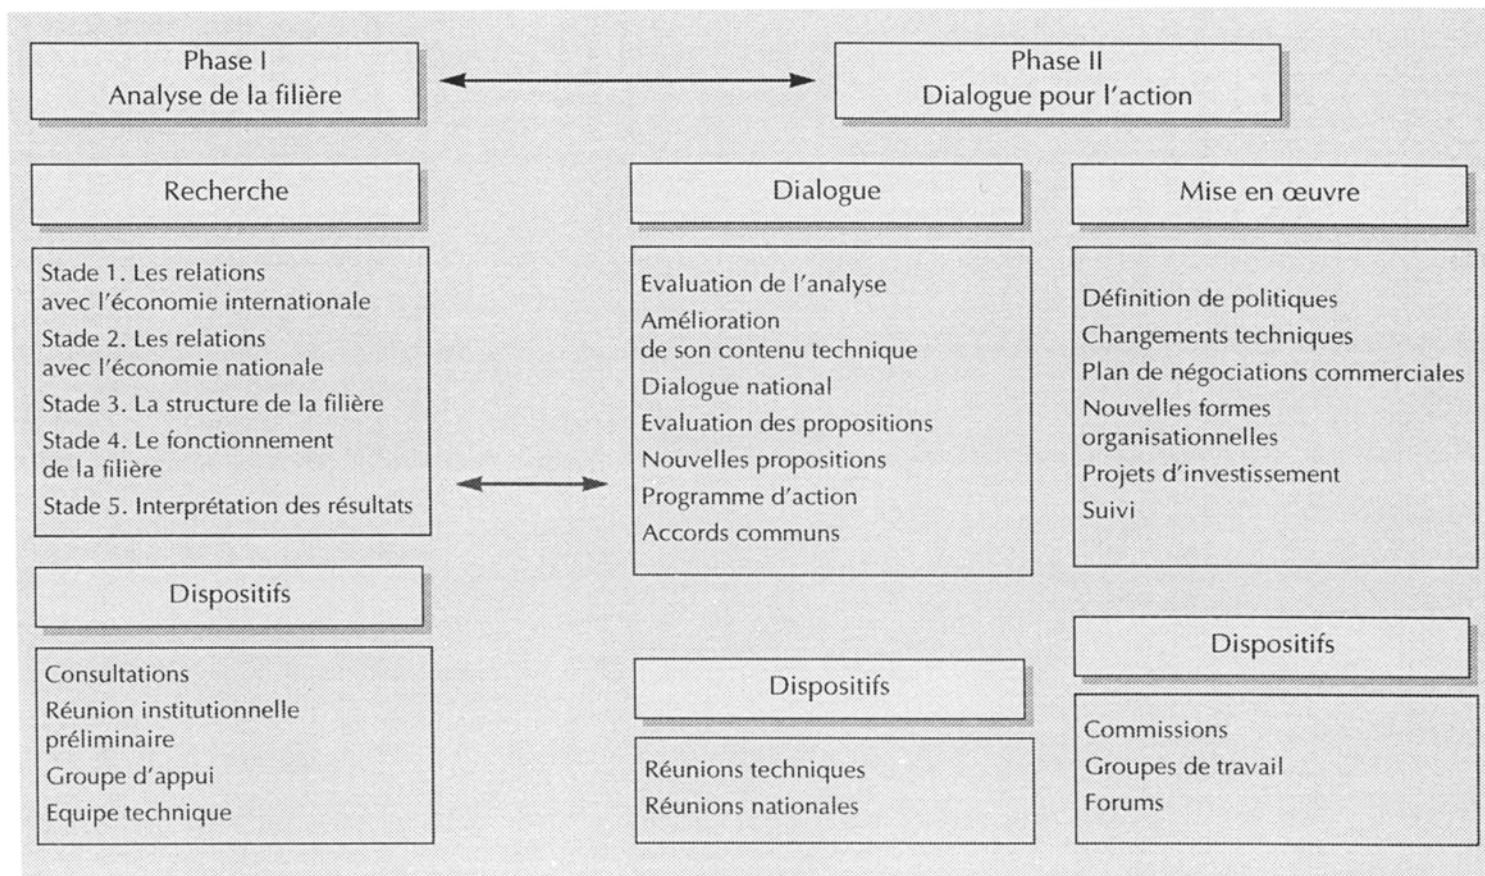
Phase I
Analyse de la filière

Phase II
Dialogue pour l'action

Recherche

Stade 1. Les relations avec l'économie internationale
Stade 2. Les relations avec l'économie nationale
Stade 3. La structure de la filière
Stade 4. Le fonctionnement de la filière
Stade 5. Interprétation des résultats

Dispositifs

Consultations
Réunion institutionnelle préliminaire
Groupe d'appui
Equipe technique

Dialogue

Evaluation de l'analyse
Amélioration de son contenu technique
Dialogue national
Evaluation des propositions
Nouvelles propositions
Programme d'action
Accords communs

Dispositifs

Réunions techniques
Réunions nationales

Mise en œuvre

Définition de politiques
Changements techniques
Plan de négociations commerciales
Nouvelles formes organisationnelles
Projets d'investissement
Suivi

Dispositifs

Commissions
Groupes de travail
Forums